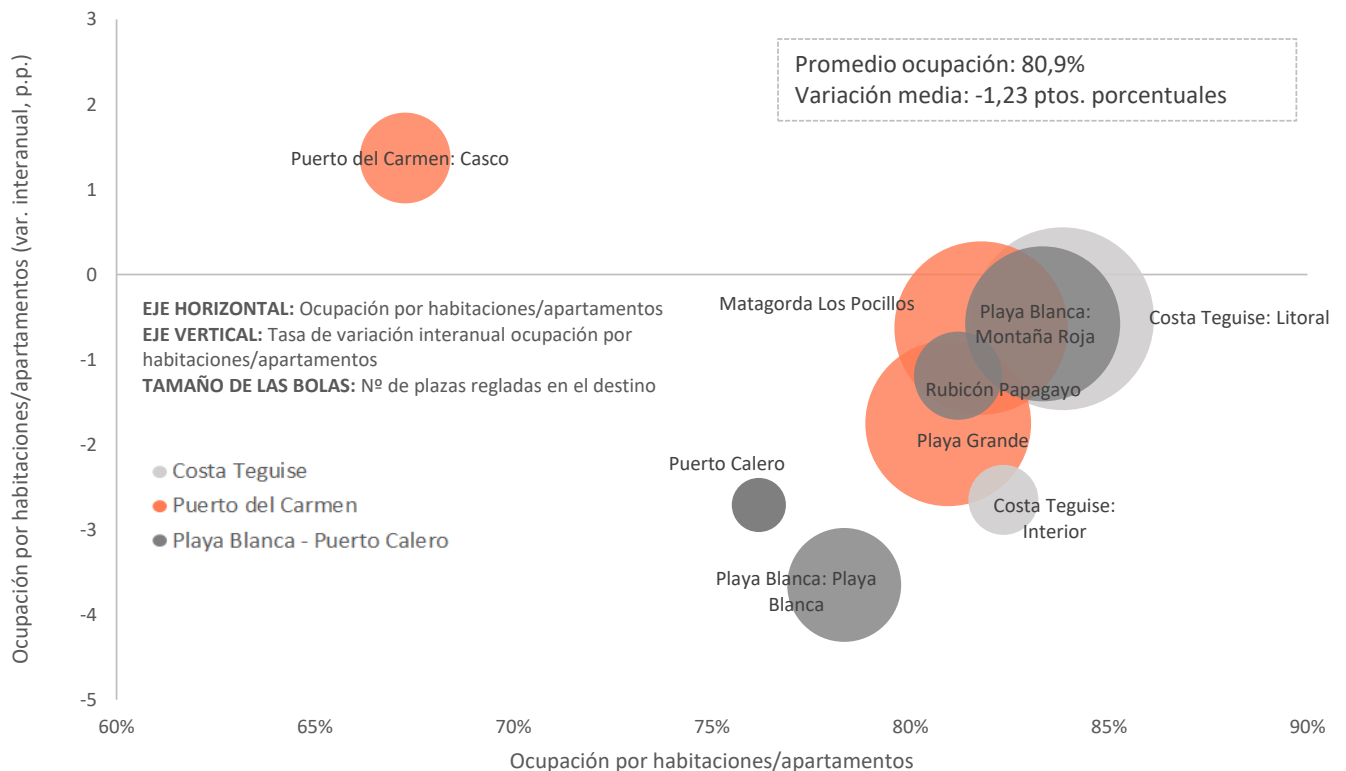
Promedio ocupación: 80,9%
Variación media: -1,23 ptos. porcentuales

3
2
1
0
-1
-2
-3
-4
-5

Ocupación por habitaciones/apartamentos (var. interanual, p.p.)

Puerto del Carmen: Casco

EJE HORIZONTAL: Ocupación por habitaciones/apartamentos
EJE VERTICAL: Tasa de variación interanual ocupación por habitaciones/apartamentos
TAMAÑO DE LAS BOLAS: Nº de plazas regladas en el destino

Matagorda Los Pocillos
Playa Blanca: Montaña Roja
Costa Teguise: Litoral
Rubicón Papagayo
Playa Grande
Puerto Calero
Costa Teguise: Interior
Playa Blanca: Playa Blanca

Costa Teguise
Puerto del Carmen
Playa Blanca - Puerto Calero

60%
65%
70%
75%
80%
85%
90%

Ocupación por habitaciones/apartamentos